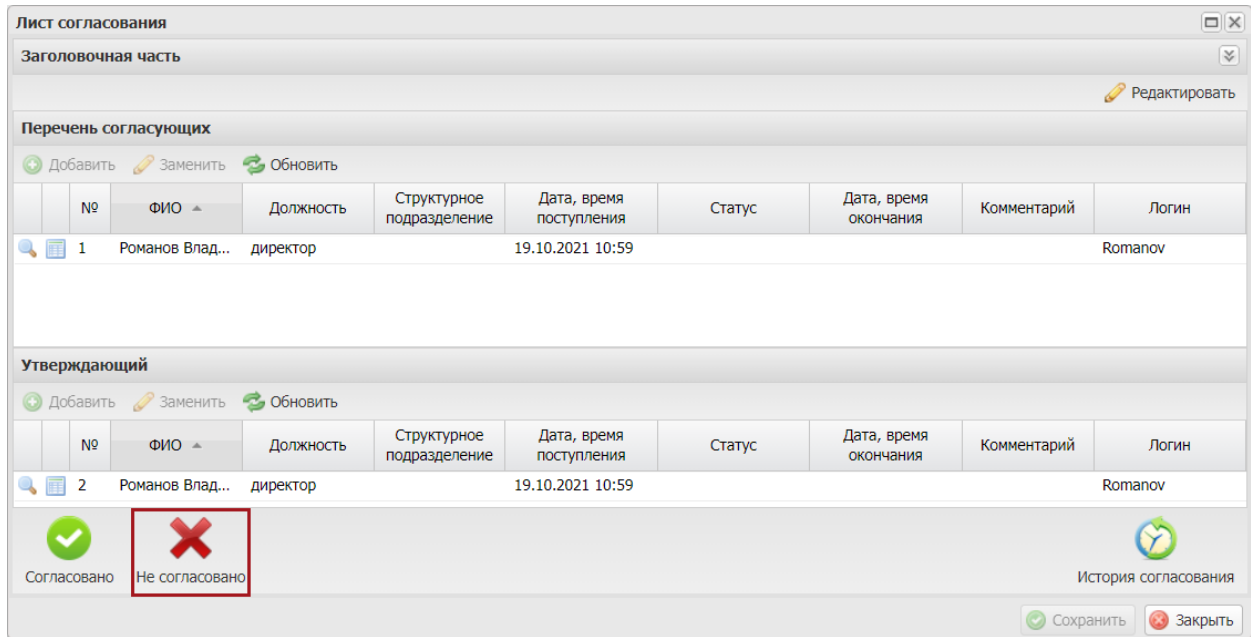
Лист согласования

Заголовочная часть

Редактировать

Перечень согласующих

Добавить Заменить Обновить

|  |  | № | ФИО | Должность | Структурное подразделение | Дата, время поступления | Статус | Дата, время окончания | Комментарий | Логин |
|---|---|---|---|---|---|---|---|---|---|---|
|  |  | 1 | Романов Влад... | директор |  | 19.10.2021 10:59 |  |  |  | Romanov |

Утверждающий

Добавить Заменить Обновить

|  |  | № | ФИО | Должность | Структурное подразделение | Дата, время поступления | Статус | Дата, время окончания | Комментарий | Логин |
|---|---|---|---|---|---|---|---|---|---|---|
|  |  | 2 | Романов Влад... | директор |  | 19.10.2021 10:59 |  |  |  | Romanov |

Согласовано

Не согласовано

История согласования

Сохранить

Закрыть